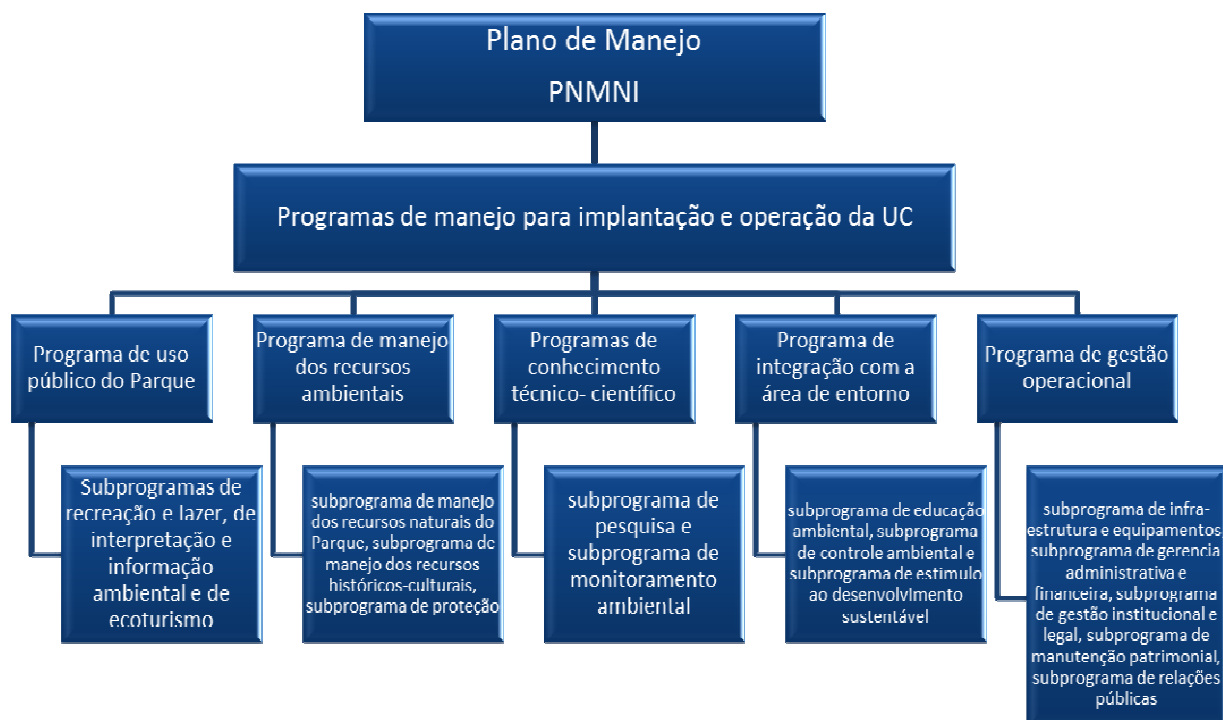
Plano de Manejo
PNMNI

Programas de manejo para implantação e operação da UC

Programa de uso público do Parque

Subprogramas de recreação e lazer, de interpretação e informação ambiental e de ecoturismo

Programa de manejo dos recursos ambientais

subprograma de manejo dos recursos naturais do Parque, subprograma de manejo dos recursos históricos-culturais, subprograma de proteção

Programas de conhecimento técnico- científico

subprograma de pesquisa e subprograma de monitoramento ambiental

Programa de integração com a área de entorno

subprograma de educação ambiental, subprograma de controle ambiental e subprograma de estimulo ao desenvolvimento sustentável

Programa de gestão operacional

subprograma de infra-estrutura e equipamentos subprograma de gerencia administrativa e financeira, subprograma de gestão institucional e legal, subprograma de manutenção patrimonial, subprograma de relações públicas